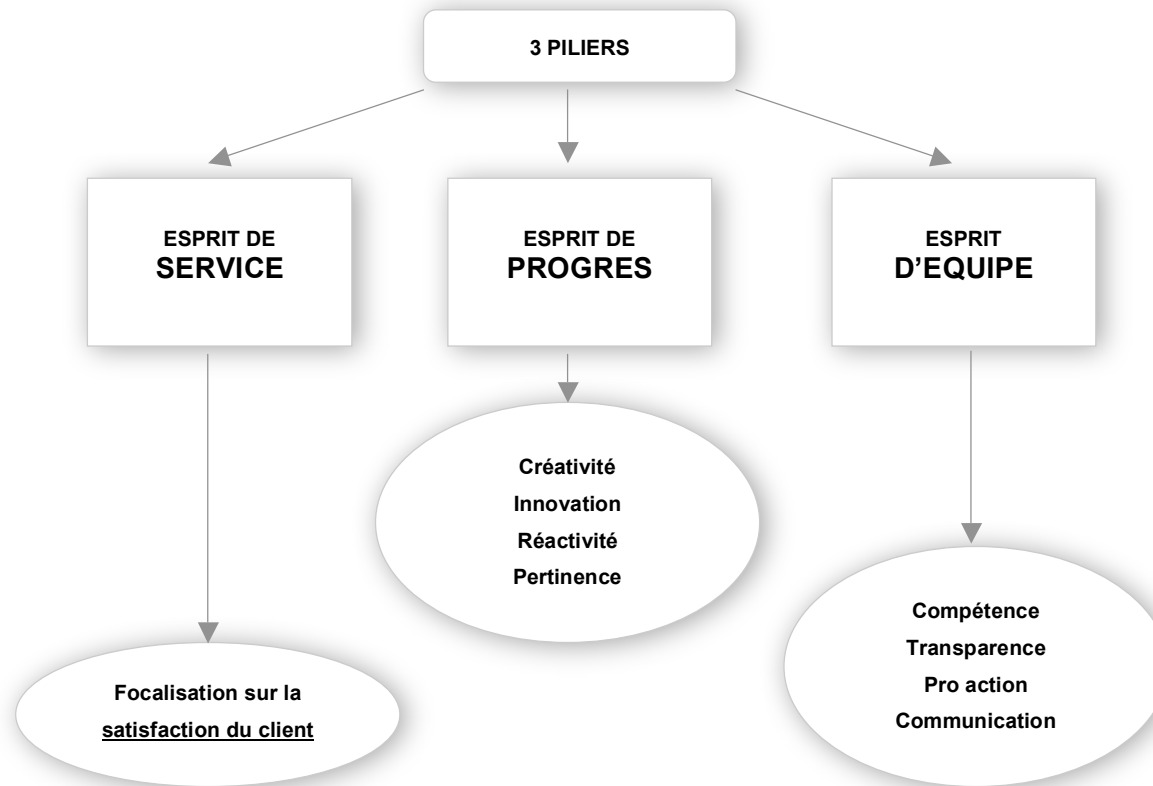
3 PILIERS

ESPRIT DE
SERVICE

ESPRIT DE
PROGRES

ESPRIT
D'EQUIPE

Créativité
Innovation
Réactivité
Pertinence

Focalisation sur la
satisfaction du client

Compétence
Transparence
Pro action
Communication